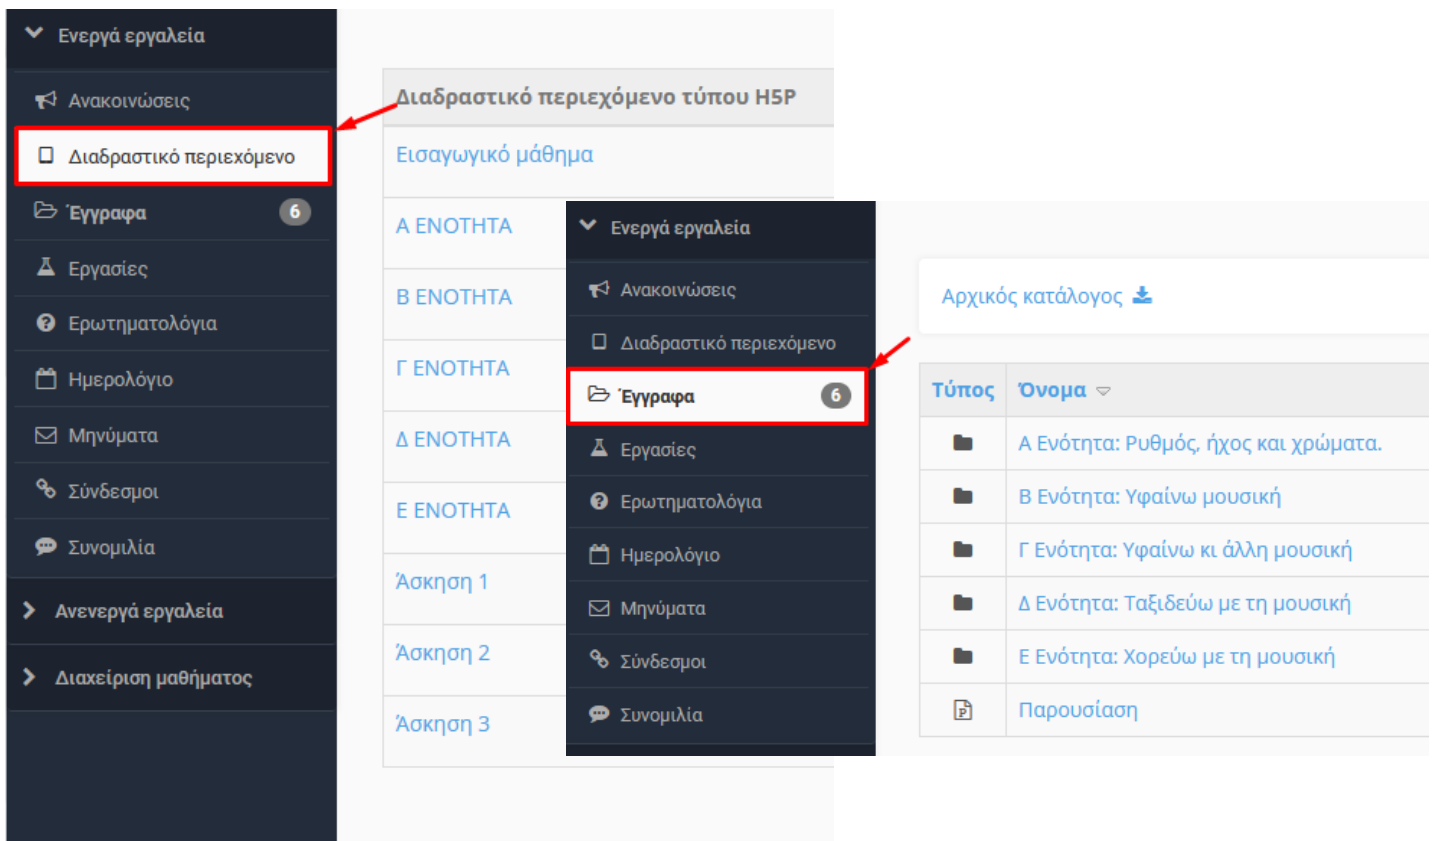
Ενεργά εργαλεία

Ανακοινώσεις

Διαδραστικό περιεχόμενο

Έγγραφα 6

Εργασίες

Ερωτηματολόγια

Ημερολόγιο

Μηνύματα

Σύνδεσμοι

Συνομιλία

Ανενεργά εργαλεία

Διαχείριση μαθήματος

Διαδραστικό περιεχόμενο τύπου H5P

Εισαγωγικό μάθημα

Α ΕΝΟΤΗΤΑ

Β ΕΝΟΤΗΤΑ

Γ ΕΝΟΤΗΤΑ

Δ ΕΝΟΤΗΤΑ

Ε ΕΝΟΤΗΤΑ

Άσκηση 1

Άσκηση 2

Άσκηση 3

Ενεργά εργαλεία

Ανακοινώσεις

Διαδραστικό περιεχόμενο

Έγγραφα 6

Εργασίες

Ερωτηματολόγια

Ημερολόγιο

Μηνύματα

Σύνδεσμοι

Συνομιλία

Αρχικός κατάλογος

| Τύπος | Όνομα |
|---|---|
| | Α Ενότητα: Ρυθμός, ήχος και χρώματα. |
| | Β Ενότητα: Υφαίνω μουσική |
| | Γ Ενότητα: Υφαίνω κι άλλη μουσική |
| | Δ Ενότητα: Ταξιδεύω με τη μουσική |
| | Ε Ενότητα: Χορεύω με τη μουσική |
| | Παρουσίαση |